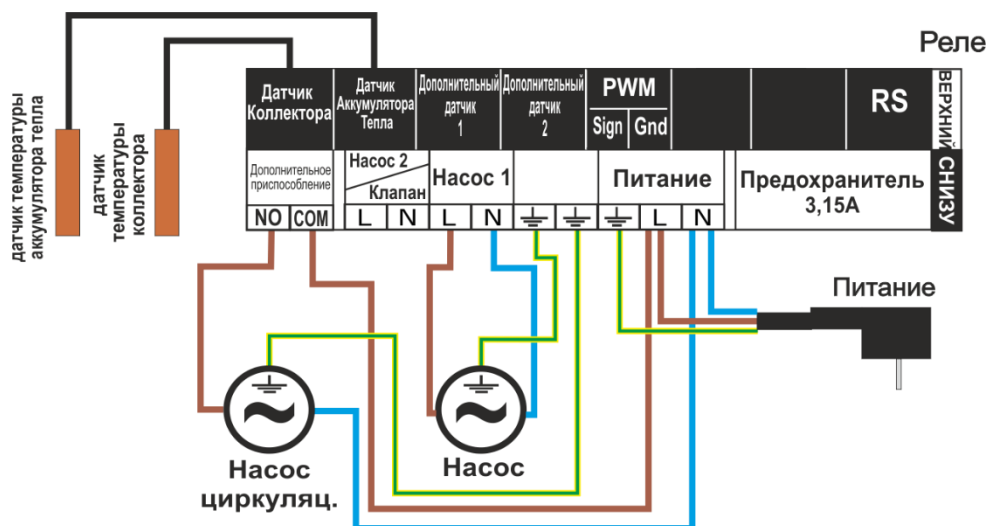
Реле

датчик температуры аккумулятора тепла

датчик температуры коллектора

| Датчик Коллектора | Датчик Аккумулятора Тепла | Дополнительный датчик 1 | Дополнительный датчик 2 | PWM Sign Gnd | | RS | ВЕРХНИЙ |
|---|---|---|---|---|---|---|---|
| Дополнительное приспособление | Насос 2 / Клапан | Насос 1 | | Питание | Предохранитель 3,15A | | СНИЗУ |
| NO COM | L N | L N | ⏚ ⏚ | ⏚ L N | | | |

Питание

Насос циркуляц.

Насос